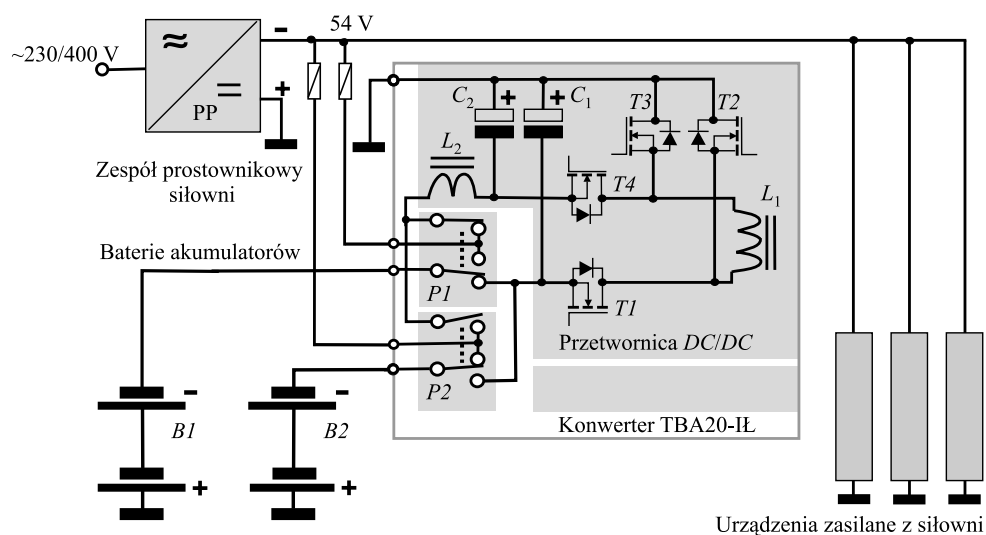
~230/400 V
≈
=
PP
–
+
54 V
Zespół prostownikowy siłowni
Baterie akumulatorów
$C_2$
+
+
$C_1$
T3
T2
$L_2$
T4
$L_1$
P1
T1
P2
Przetwornica DC/DC
–
–
B1
B2
+
+
Konwerter TBA20-IŁ
Urządzenia zasilane z siłowni